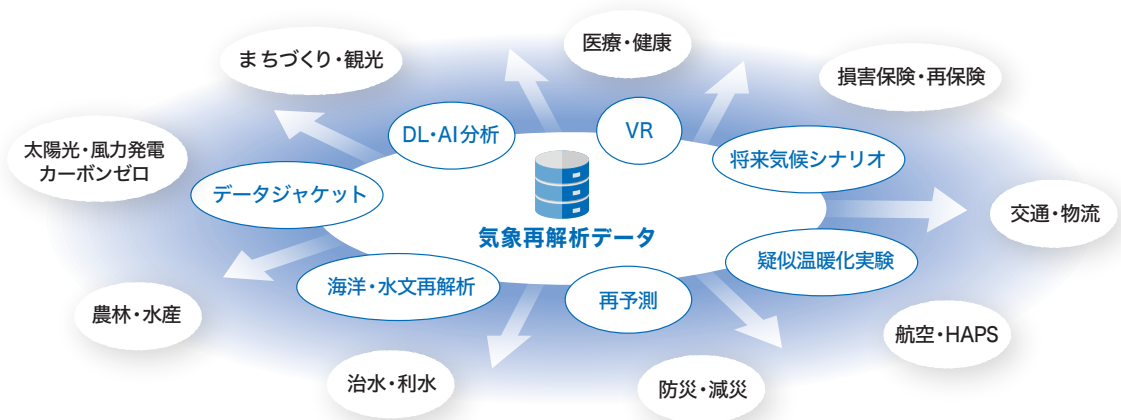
気象再解析データ

DL・AI分析

VR

将来気候シナリオ

データジャケット

疑似温暖化実験

海洋・水文再解析

再予測

まちづくり・観光

医療・健康

損害保険・再保険

太陽光・風力発電
カーボンゼロ

交通・物流

農林・水産

航空・HAPS

治水・利水

防災・減災